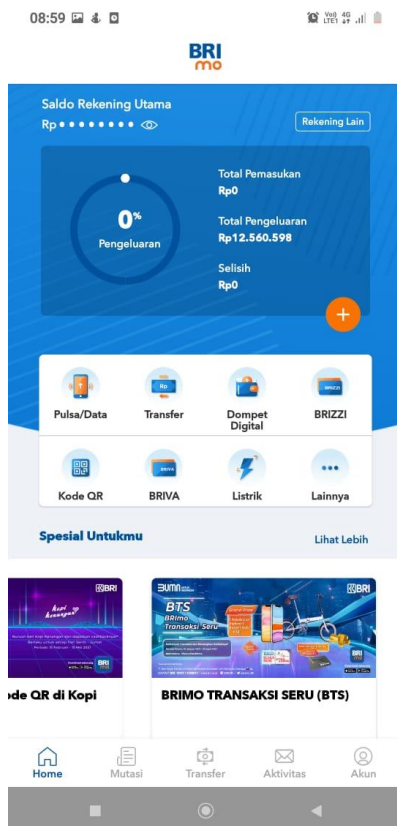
08:59

BRI mo

Saldo Rekening Utama
Rp••••••••

Rekening Lain

0%
Pengeluaran

Total Pemasukan
Rp0

Total Pengeluaran
Rp12.560.598

Selisih
Rp0

+

Pulsa/Data
Transfer
Dompet Digital
BRIZZI

Kode QR
BRIVA
Listrik
Lainnya

Spesial Untukmu
Lihat Lebih

BRI
kopi kesayangan
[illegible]
BRI mo

BUMN
BRI
BTS
BRImo Transaksi Seru
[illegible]

de QR di Kopi
BRIMO TRANSAKSI SERU (BTS)

Home
Mutasi
Transfer
Aktivitas
Akun